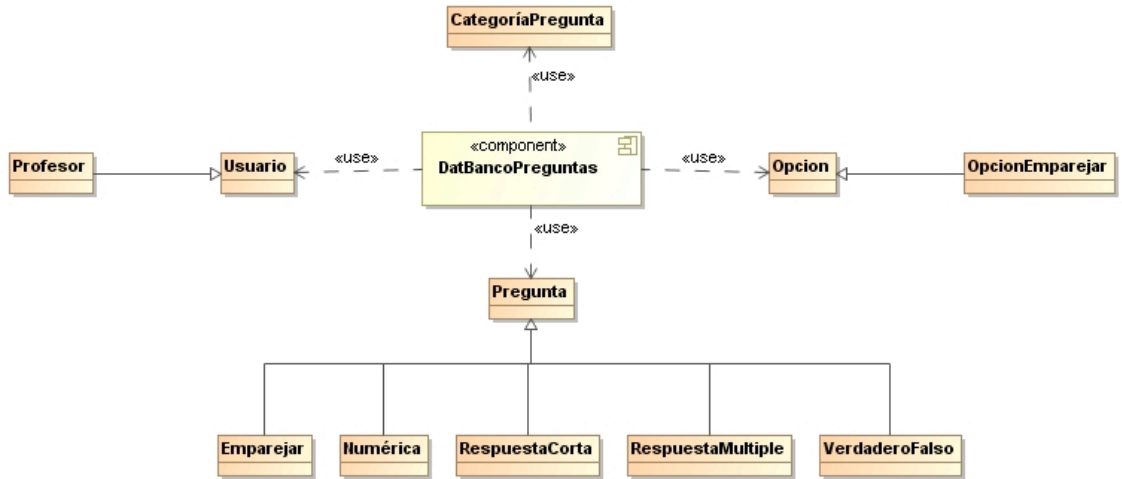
CategoríaPregunta

«use»

Profesor

Usuario

«use»

«component»
DatBancoPreguntas

«use»

Opcion

OpcionEmparejar

«use»

Pregunta

Emparejar

Numérica

RespuestaCorta

RespuestaMultiple

VerdaderoFalso